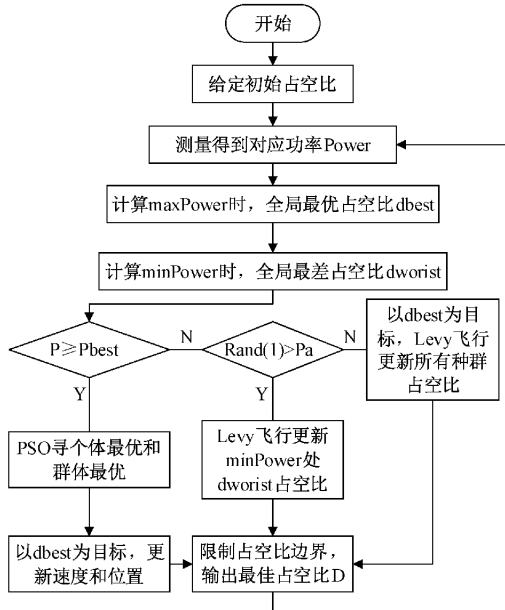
开始

给定初始占空比

测量得到对应功率Power

计算maxPower时，全局最优占空比dbest

计算minPower时，全局最差占空比dworist

P≥Pbest

N

Rand(1)>Pa

N

以dbest为目标，Levy飞行更新所有种群占空比

Y

Y

PSO寻个体最优和群体最优

Levy飞行更新minPower处dworist占空比

以dbest为目标，更新速度和位置

限制占空比边界，输出最佳占空比D